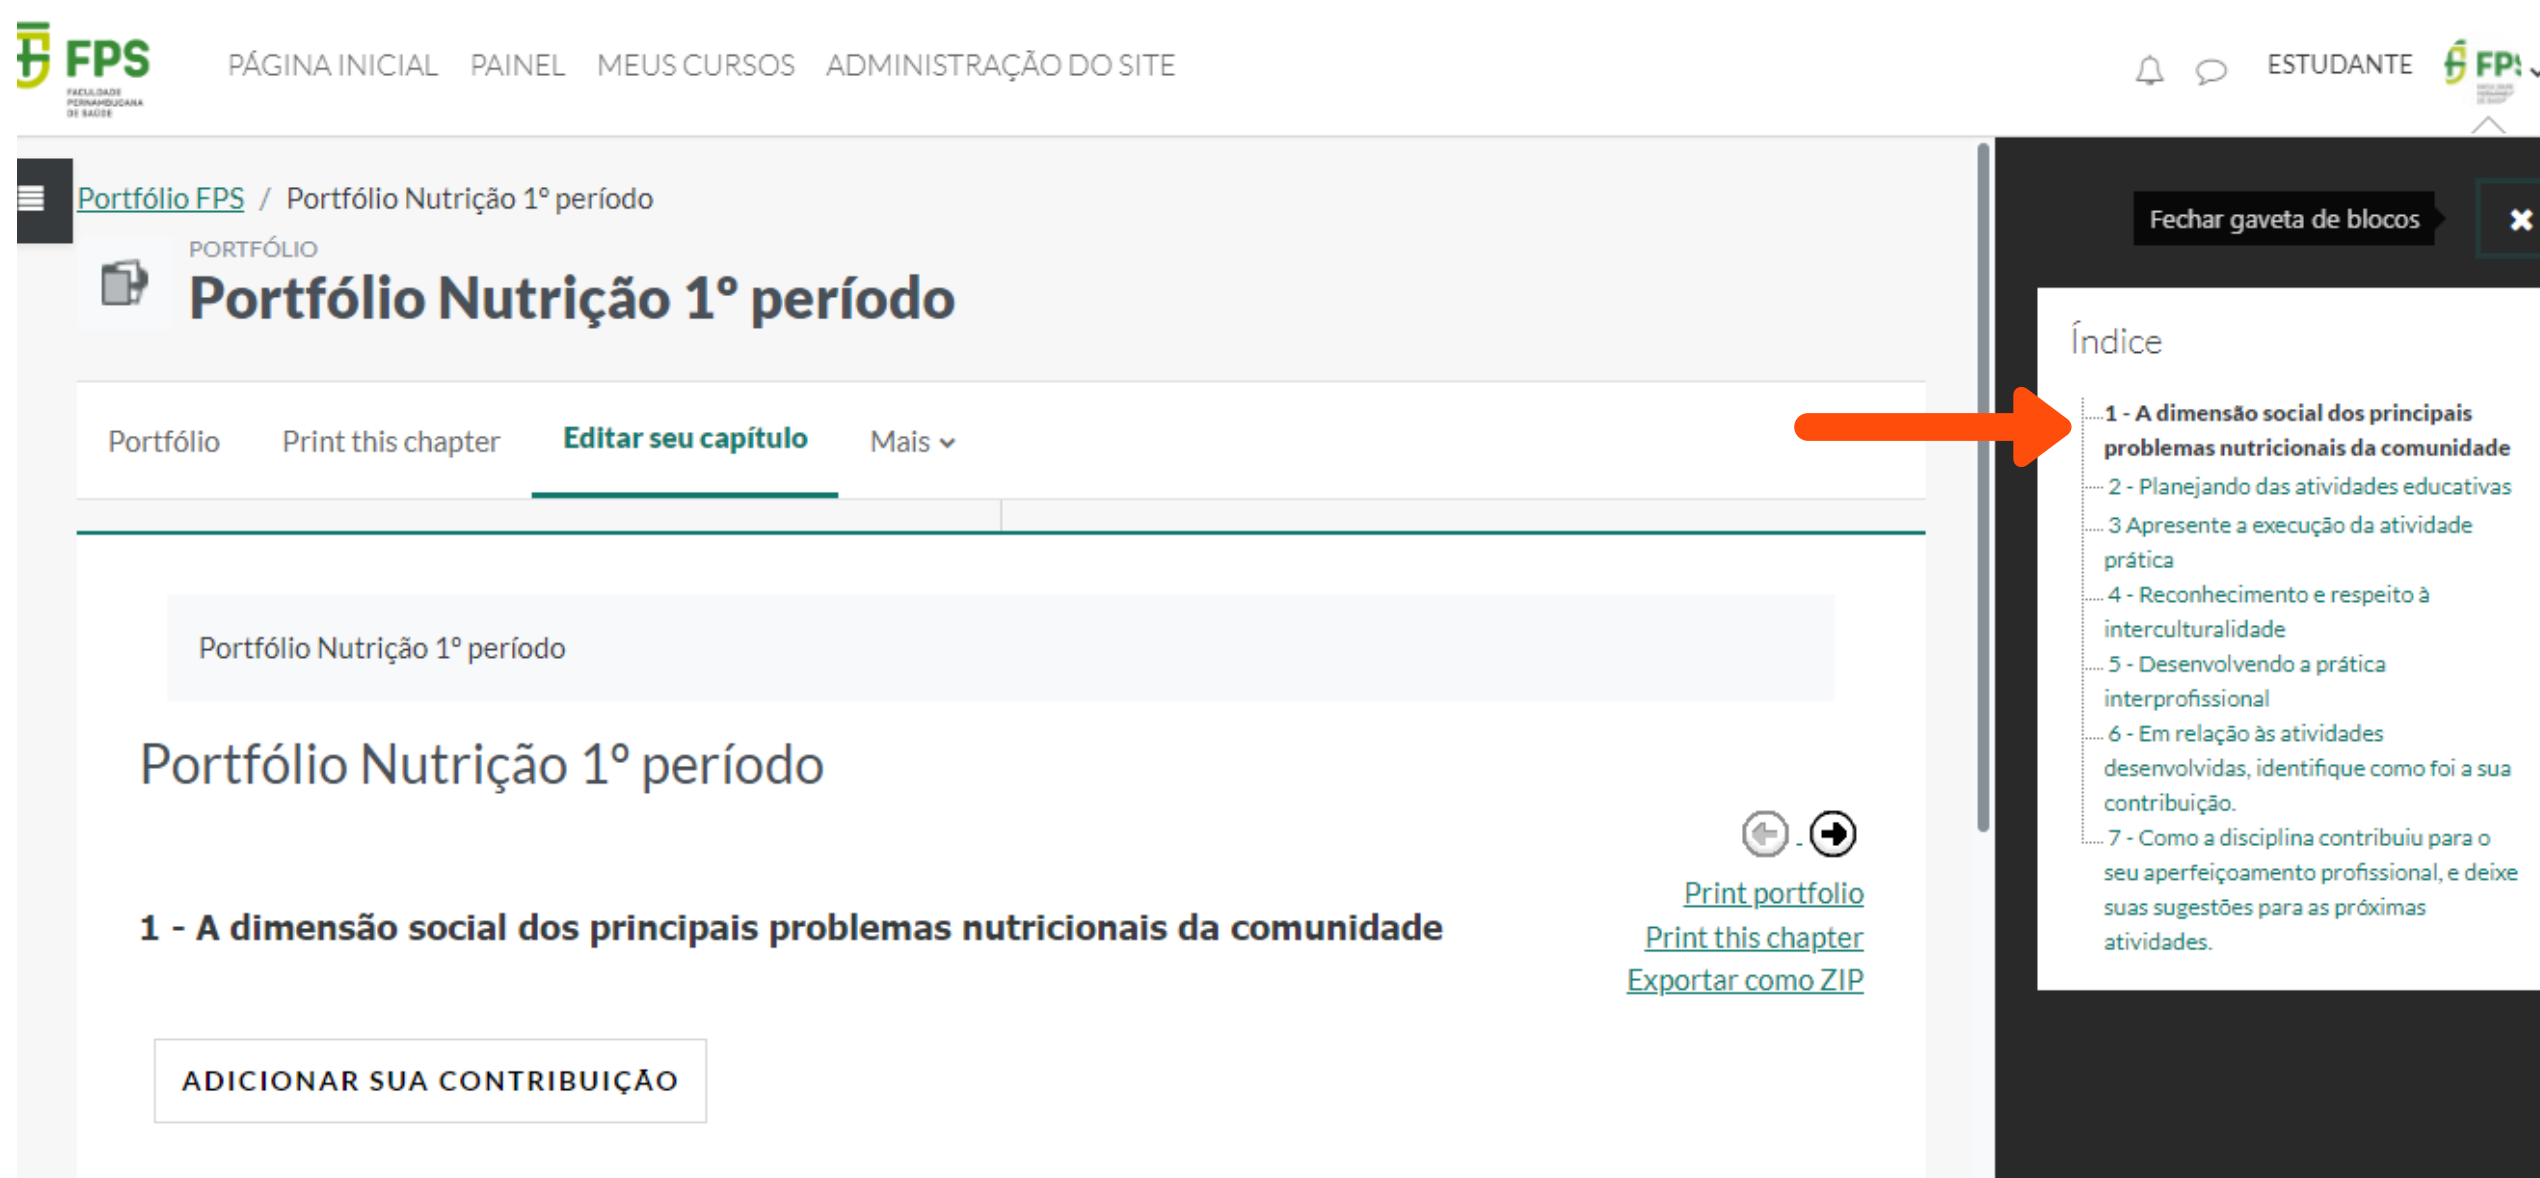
FPS FACULDADE PERNAMBUCANA DE SAÚDE

PÁGINA INICIAL PAINEL MEUS CURSOS ADMINISTRAÇÃO DO SITE

ESTUDANTE FPS

Portfólio FPS / Portfólio Nutrição 1º período

PORTFÓLIO
Portfólio Nutrição 1º período

Portfólio Print this chapter Editar seu capítulo Mais

Portfólio Nutrição 1º período

Portfólio Nutrição 1º período

1 - A dimensão social dos principais problemas nutricionais da comunidade

Print portfolio
Print this chapter
Exportar como ZIP

ADICIONAR SUA CONTRIBUIÇÃO

Fechar gaveta de blocos

Índice

1 - A dimensão social dos principais problemas nutricionais da comunidade
2 - Planejando das atividades educativas
3 Apresente a execução da atividade prática
4 - Reconhecimento e respeito à interculturalidade
5 - Desenvolvendo a prática interprofissional
6 - Em relação às atividades desenvolvidas, identifique como foi a sua contribuição.
7 - Como a disciplina contribuiu para o seu aperfeiçoamento profissional, e deixe suas sugestões para as próximas atividades.